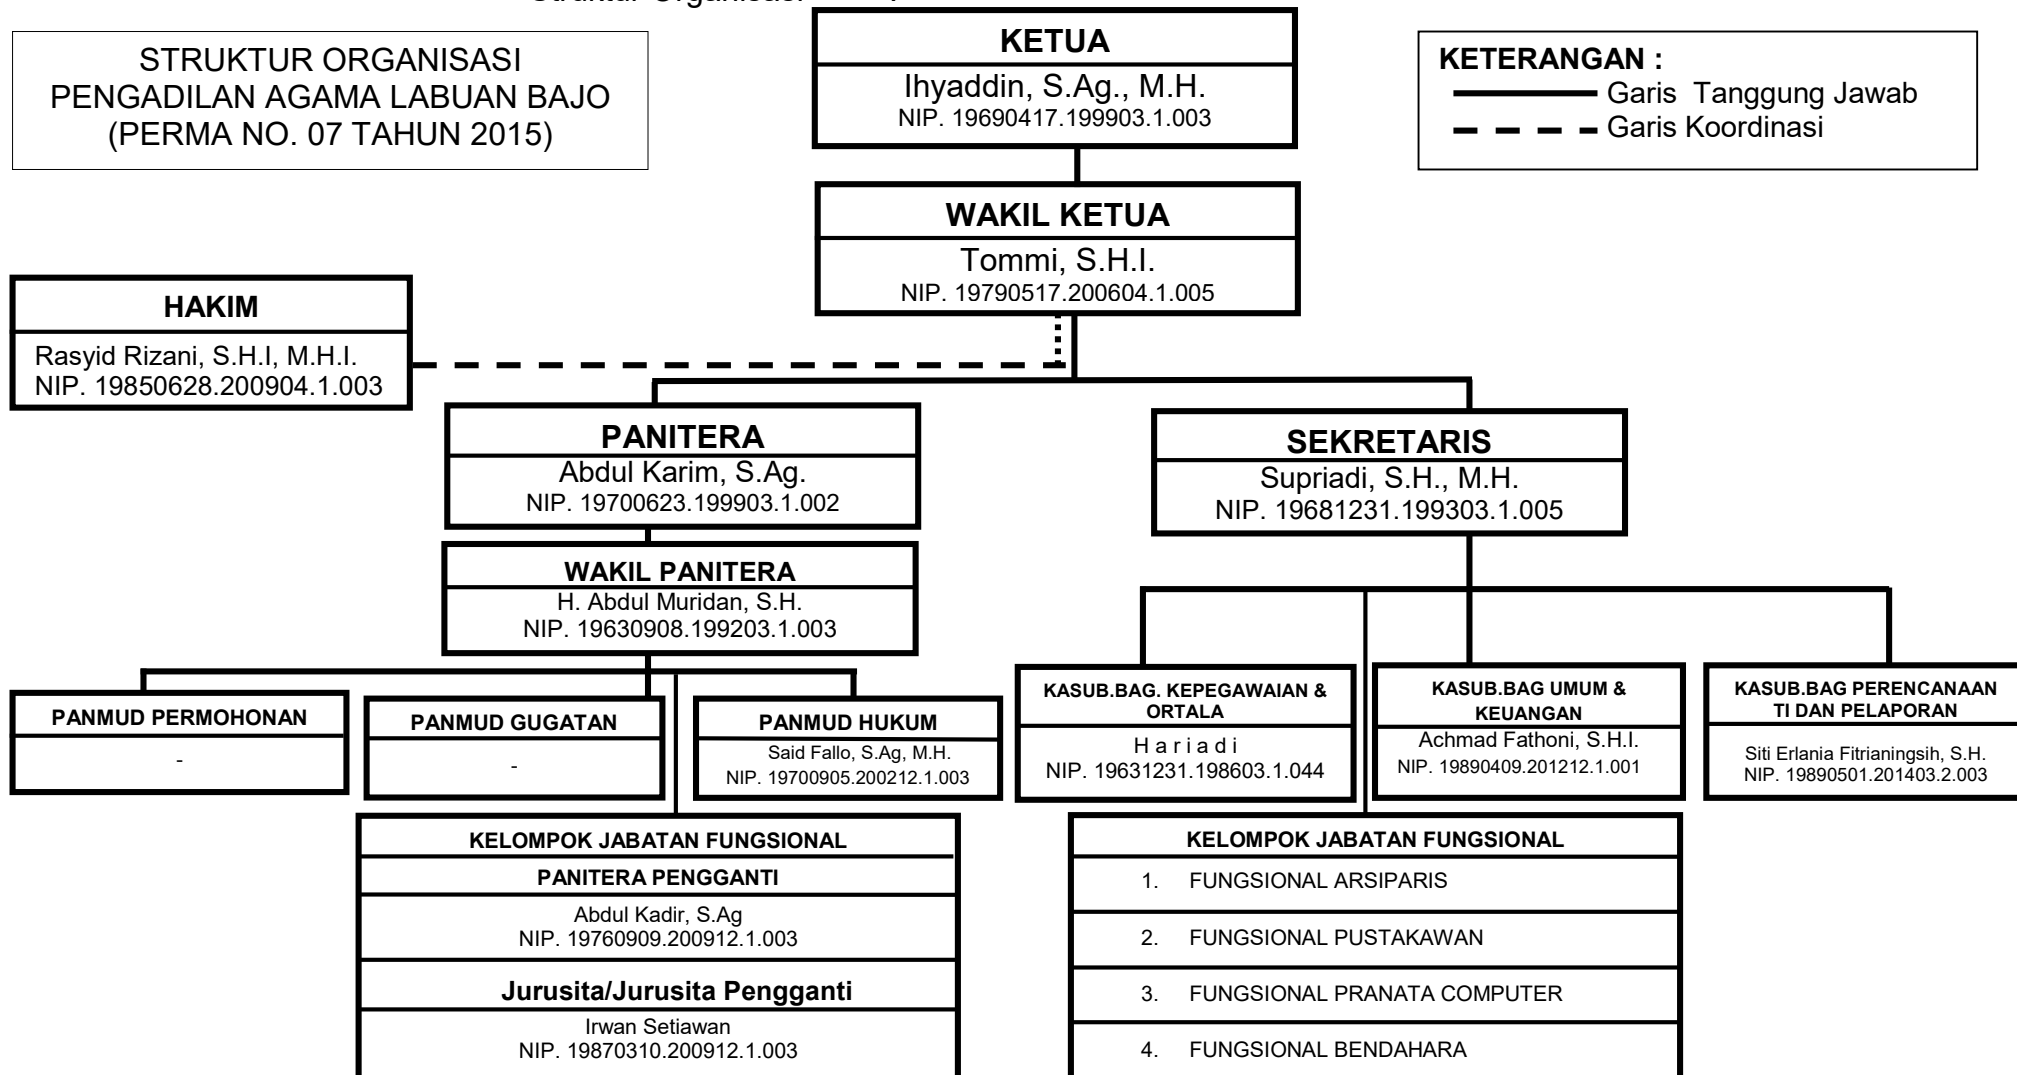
Struktur Organisasi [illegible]

STRUKTUR ORGANISASI
PENGADILAN AGAMA LABUAN BAJO
(PERMA NO. 07 TAHUN 2015)

KETUA
Ihyaddin, S.Ag., M.H.
NIP. 19690417.199903.1.003

KETERANGAN :
Garis Tanggung Jawab
Garis Koordinasi

WAKIL KETUA
Tommi, S.H.I.
NIP. 19790517.200604.1.005

HAKIM
Rasyid Rizani, S.H.I, M.H.I.
NIP. 19850628.200904.1.003

PANITERA
Abdul Karim, S.Ag.
NIP. 19700623.199903.1.002

SEKRETARIS
Supriadi, S.H., M.H.
NIP. 19681231.199303.1.005

WAKIL PANITERA
H. Abdul Muridan, S.H.
NIP. 19630908.199203.1.003

PANMUD PERMOHONAN
-

PANMUD GUGATAN
-

PANMUD HUKUM
Said Fallo, S.Ag, M.H.
NIP. 19700905.200212.1.003

KASUB.BAG. KEPEGAWAIAN & ORTALA
H a r i a d i
NIP. 19631231.198603.1.044

KASUB.BAG UMUM & KEUANGAN
Achmad Fathoni, S.H.I.
NIP. 19890409.201212.1.001

KASUB.BAG PERENCANAAN TI DAN PELAPORAN
Siti Erlania Fitrianingsih, S.H.
NIP. 19890501.201403.2.003

KELOMPOK JABATAN FUNGSIONAL
PANITERA PENGGANTI
Abdul Kadir, S.Ag
NIP. 19760909.200912.1.003
Jurusita/Jurusita Pengganti
Irwan Setiawan
NIP. 19870310.200912.1.003

KELOMPOK JABATAN FUNGSIONAL
1. FUNGSIONAL ARSIPARIS
2. FUNGSIONAL PUSTAKAWAN
3. FUNGSIONAL PRANATA COMPUTER
4. FUNGSIONAL BENDAHARA